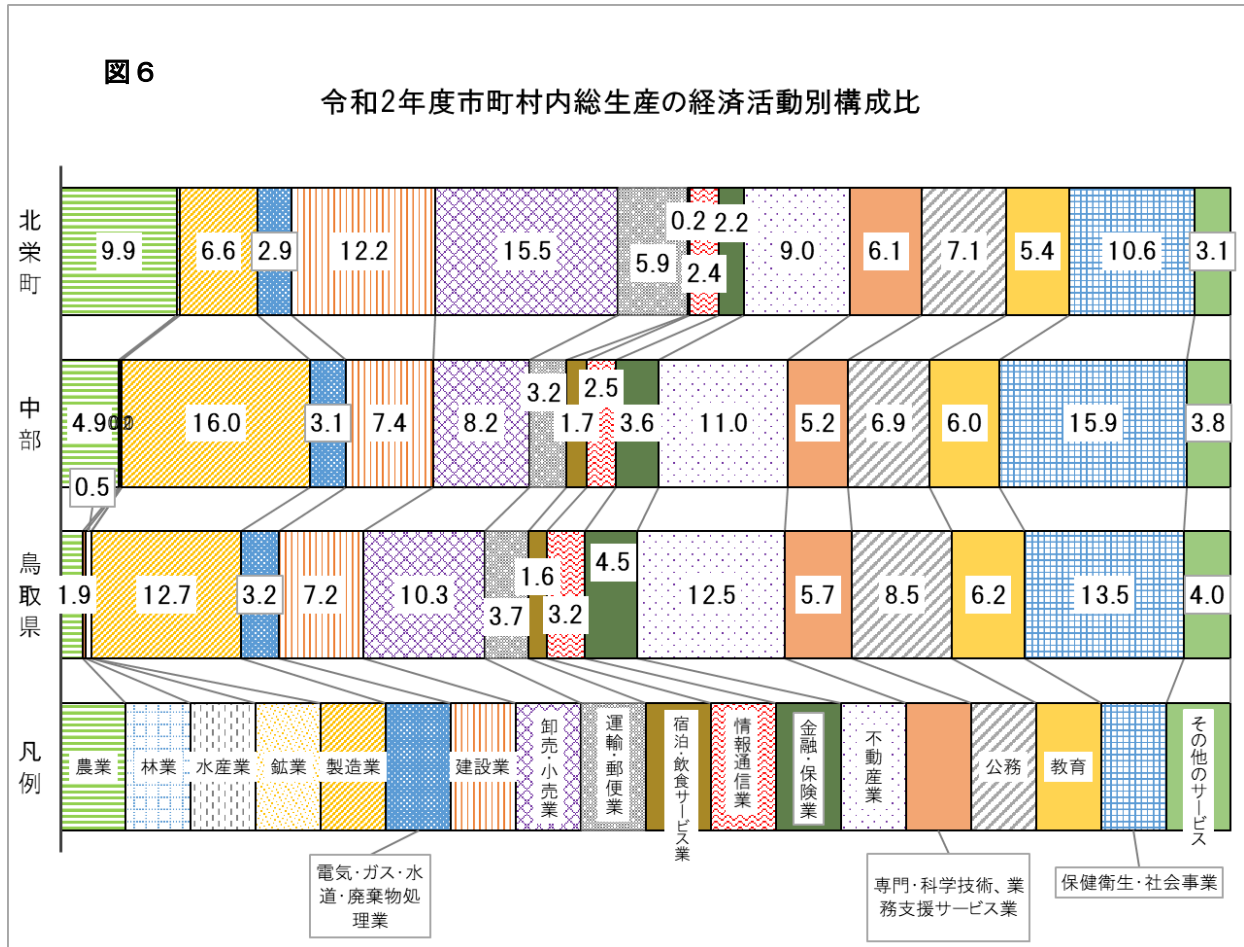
図６

令和2年度市町村内総生産の経済活動別構成比

北栄町

9.9 6.6 2.9 12.2 15.5 5.9 0.2 2.4 2.2 9.0 6.1 7.1 5.4 10.6 3.1

中部

4.9 0.0 16.0 3.1 7.4 8.2 3.2 1.7 2.5 3.6 11.0 5.2 6.9 6.0 15.9 3.8

0.5

鳥取県

1.9 12.7 3.2 7.2 10.3 3.7 1.6 3.2 4.5 12.5 5.7 8.5 6.2 13.5 4.0

凡例

農業 林業 水産業 鉱業 製造業 建設業 卸売・小売業 運輸・郵便業 宿泊・飲食サービス業 情報通信業 金融・保険業 不動産業 公務 教育 その他のサービス

電気・ガス・水道・廃棄物処理業

専門・科学技術、業務支援サービス業

保健衛生・社会事業